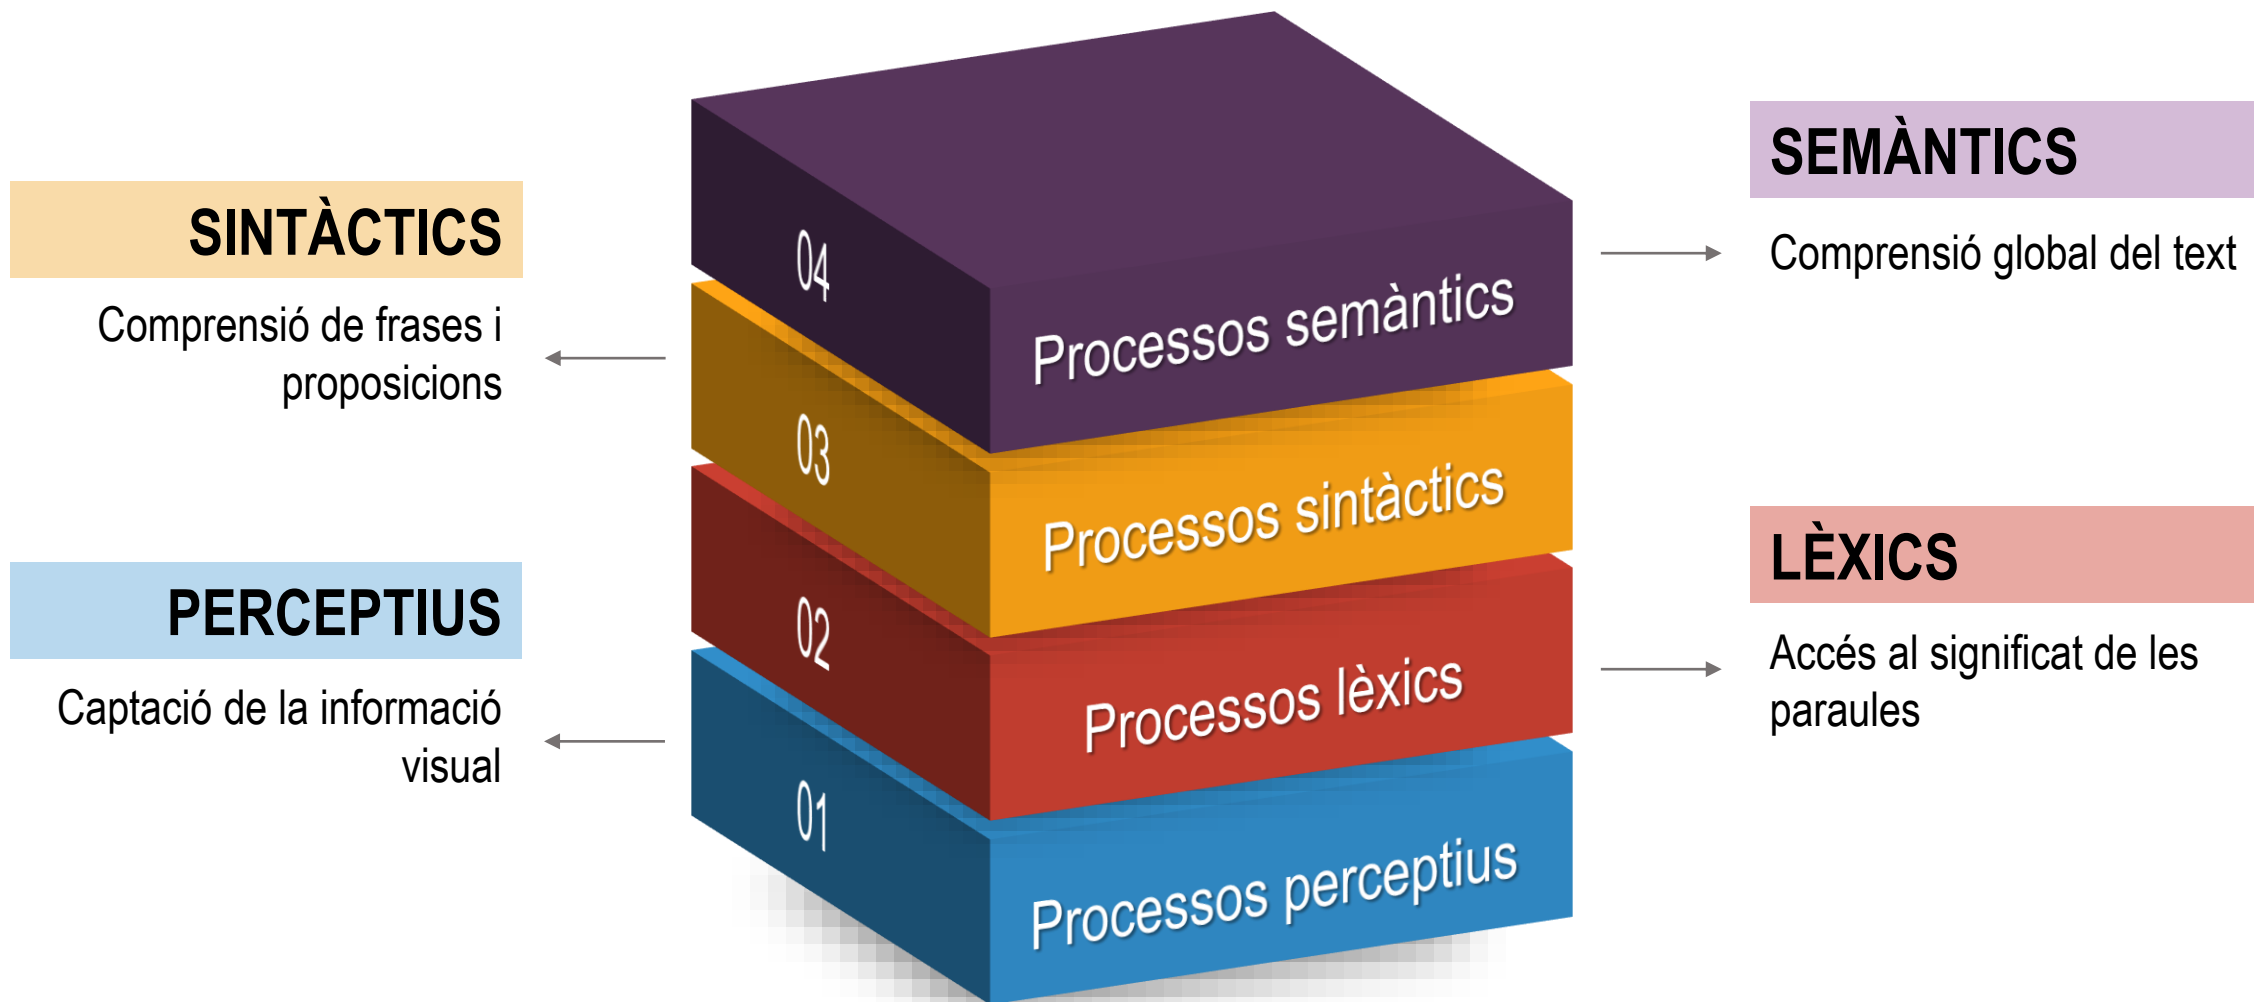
SINTÀCTICS

Comprensió de frases i proposicions

PERCEPTIUS

Captació de la informació visual

04

Processos semàntics

03

Processos sintàctics

02

Processos lèxics

01

Processos perceptius

SEMÀNTICS

Comprensió global del text

LÈXICS

Accés al significat de les paraules